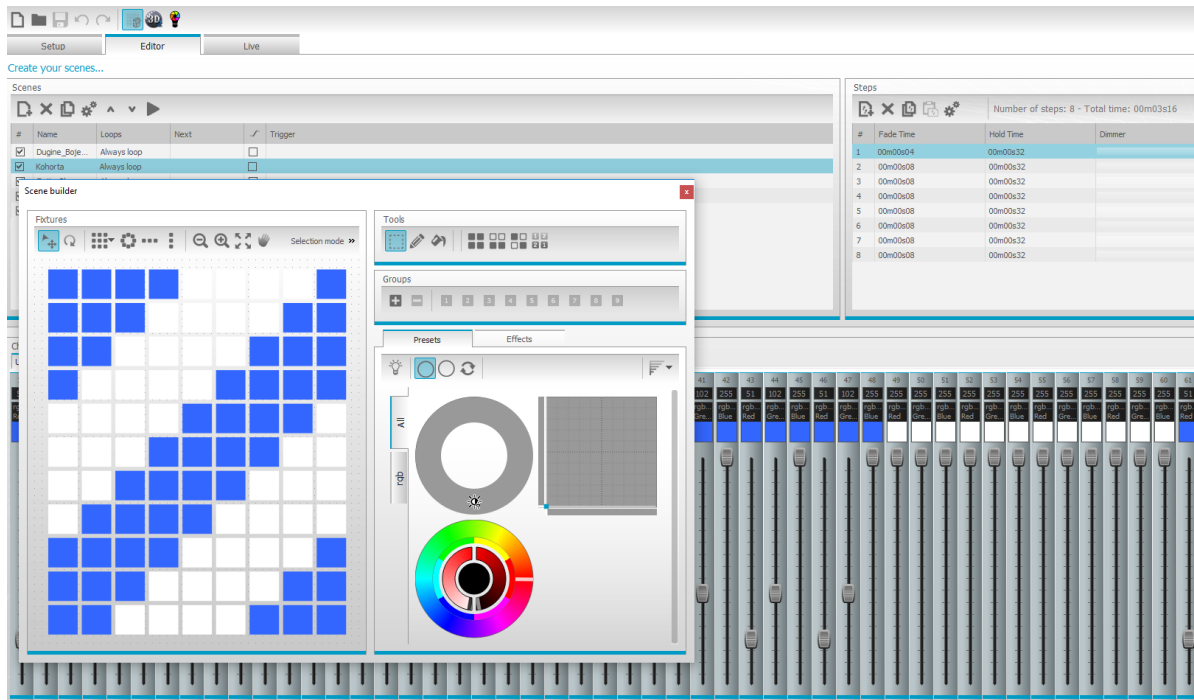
Setup
Editor
Live

Create your scenes...

Scenes

| # | Name | Loops | Next | | Trigger |
|---|---|---|---|---|---|
| ☑ | Dugine_Boje... | Always loop | | ☐ | |
| ☑ | Kohorta | Always loop | | ☐ | |

Steps

Number of steps: 8 - Total time: 00m03s16

| # | Fade Time | Hold Time | Dimmer |
|---|---|---|---|
| 1 | 00m00s04 | 00m00s32 | |
| 2 | 00m00s08 | 00m00s32 | |
| 3 | 00m00s08 | 00m00s32 | |
| 4 | 00m00s08 | 00m00s32 | |
| 5 | 00m00s08 | 00m00s32 | |
| 6 | 00m00s08 | 00m00s32 | |
| 7 | 00m00s08 | 00m00s32 | |
| 8 | 00m00s08 | 00m00s32 | |

Scene builder

Fixtures

Selection mode »

Tools

Groups

1 2 3 4 5 6 7 8 9

Presets
Effects

All
rgb

41 42 43 44 45 46 47 48 49 50 51 52 53 54 55 56 57 58 59 60 61
102 51 102 51 102 255 255 255 255 255 255 255 255 255 255 255 255 255 255
rgb Gre... rgb Red rgb Gre... rgb Blue rgb Red rgb Gre... rgb Blue rgb Red rgb Gre... rgb Blue rgb Red rgb Gre... rgb Blue rgb Red rgb Gre... rgb Blue rgb Red rgb Blue